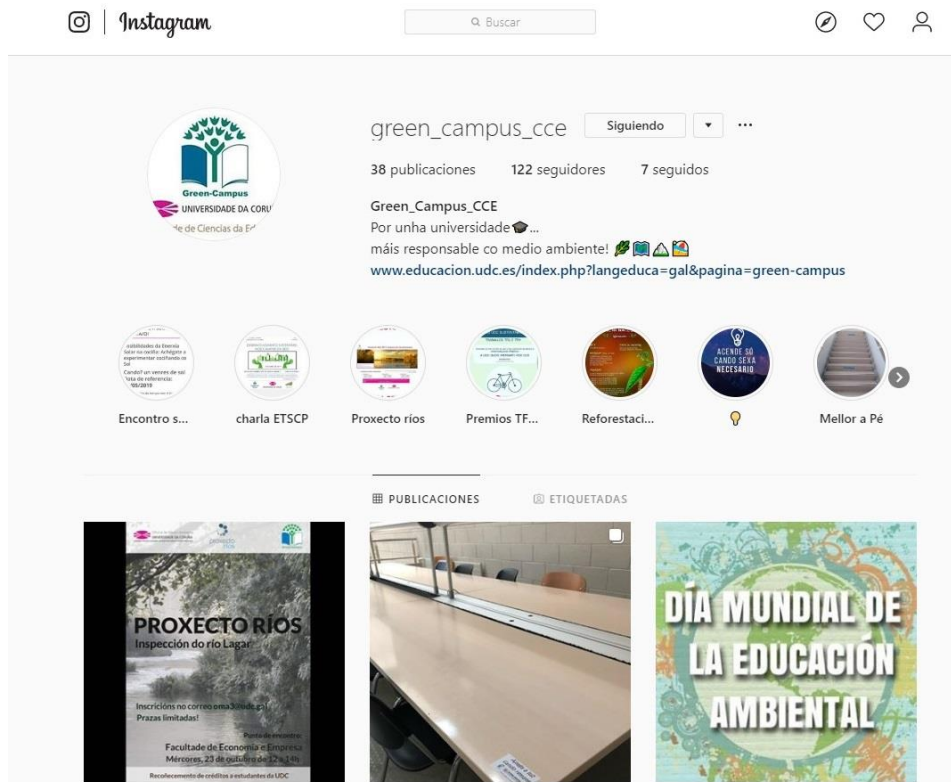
Instagram

Buscar

Green-Campus
UNIVERSIDADE DA CORU
de de Ciencias da Ed

green_campus_cce Siguiendo ▾ ···

38 publicaciones 122 seguidores 7 seguidos

Green_Campus_CCE
Por unha universidade🎓...
máis responsable co medio ambiente! 🌿📖⛺🏞
www.educacion.udc.es/index.php?langeduca=gal&pagina=green-campus

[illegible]

ACENDE SÓ CANDO SEXA NECESARIO

Encontro s... charla ETSCP Proxecto ríos Premios TF... Reforestaci... 💡 Mellor a Pé

PUBLICACIONES ETIQUETADAS

PROXECTO RÍOS
Inspección do río Lagar
Inscricións no correo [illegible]
Prazas limitadas!
Punto de encontro:
Facultade de Economía e Empresa
Mércores, 23 de outubro de 12 a 14h
Recoñecemento de créditos a estudantes da UDC

DÍA MUNDIAL DE LA EDUCACIÓN AMBIENTAL